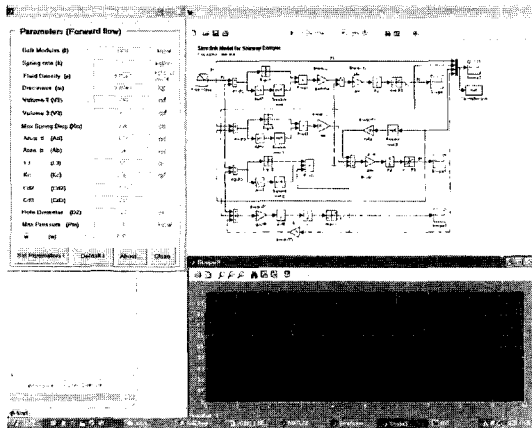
Parameters (Forward flow)

Bulk Modulus (B)
Spring rate (k)
Fluid Density (p)
Drain wave (w)
Volume 1 (V1)
Volume 2 (V2)
Max Spring Disp. (Xo)
Area 1 (A1)
Area 2 (A2)
L1 (L1)
Kc (Kc)
Cd2 (Cd2)
Cd1 (Cd1)
Hole Diameter (D2)
Max Pressure (Pm)
w (w)

Set Parameters | Defaults | About | Close

Simulink Model for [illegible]

Scope3

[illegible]